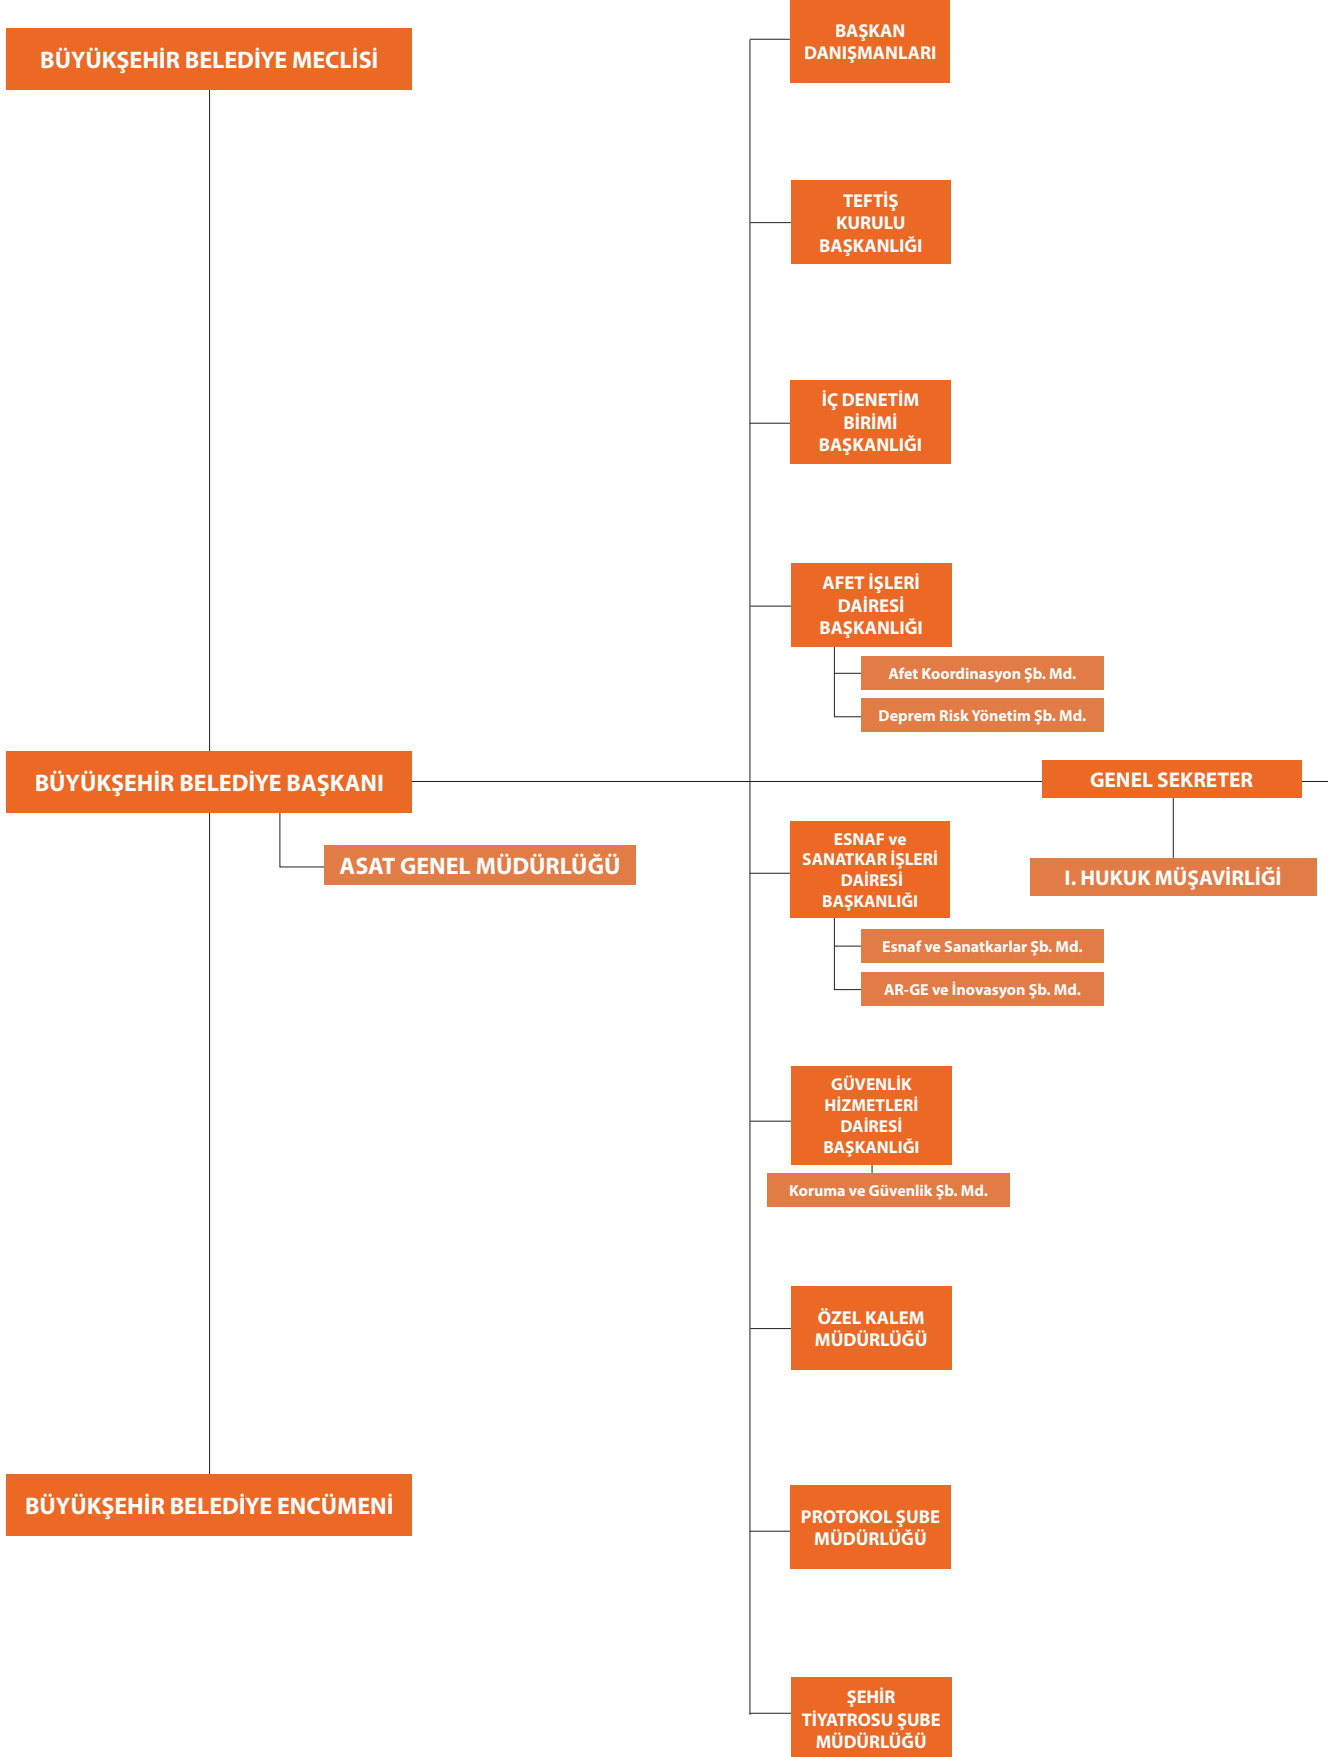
BÜYÜKŞEHİR BELEDİYE MECLİSİ

BAŞKAN DANIŞMANLARI

TEFTİŞ KURULU BAŞKANLIĞI

İÇ DENETİM BİRİMİ BAŞKANLIĞI

AFET İŞLERİ DAİRESİ BAŞKANLIĞI

Afet Koordinasyon Şb. Md.

Deprem Risk Yönetim Şb. Md.

BÜYÜKŞEHİR BELEDİYE BAŞKANI

GENEL SEKRETER

ASAT GENEL MÜDÜRLÜĞÜ

ESNAF ve SANATKAR İŞLERİ DAİRESİ BAŞKANLIĞI

I. HUKUK MÜŞAVİRLİĞİ

Esnaf ve Sanatkarlar Şb. Md.

AR-GE ve İnovasyon Şb. Md.

GÜVENLİK HİZMETLERİ DAİRESİ BAŞKANLIĞI

Koruma ve Güvenlik Şb. Md.

ÖZEL KALEM MÜDÜRLÜĞÜ

BÜYÜKŞEHİR BELEDİYE ENCÜMENİ

PROTOKOL ŞUBE MÜDÜRLÜĞÜ

ŞEHİR TİYATROSU ŞUBE MÜDÜRLÜĞÜ